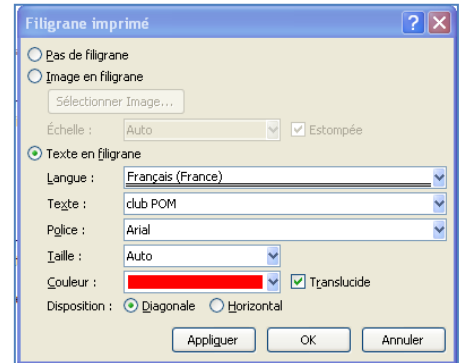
Filigrane imprimé

Pas de filigrane
Image en filigrane
Sélectionner Image...
Échelle : Auto
Estompée
Texte en filigrane
Langue : Français (France)
Texte : club POM
Police : Arial
Taille : Auto
Couleur :
Translucide
Disposition : Diagonale Horizontal
Appliquer OK Annuler